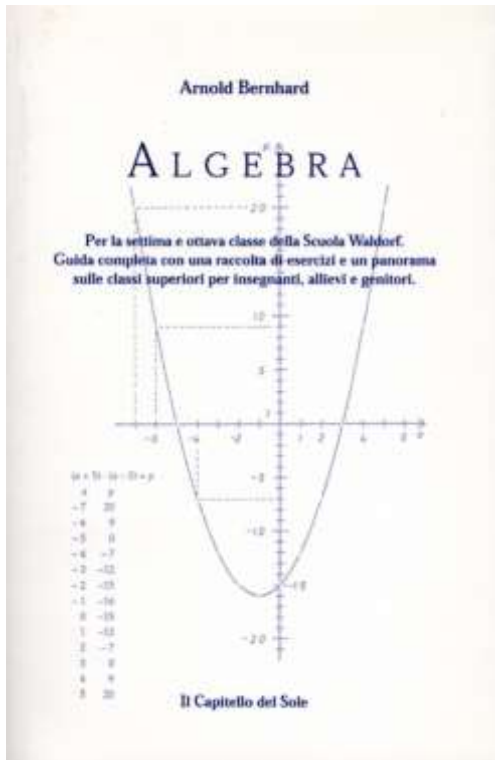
Arnold Bernhard

ALGEBRA

Per la settima e ottava classe della Scuola Waldorf.
Guida completa con una raccolta di esercizi e un panorama sulle classi superiori per insegnanti, allievi e genitori.

$y$
20
10
5
1
$-6$ $-4$ $-2$ 1 2 4 6 $x$
$-5$
$-10$
$-15$
$-20$

$(x+5)\cdot(x-3)=y$

| $x$ | $y$ |
|---|---|
| $-7$ | 20 |
| $-6$ | 9 |
| $-5$ | 0 |
| $-4$ | $-7$ |
| $-3$ | $-12$ |
| $-2$ | $-15$ |
| $-1$ | $-16$ |
| 0 | $-15$ |
| 1 | $-12$ |
| 2 | $-7$ |
| 3 | 0 |
| 4 | 9 |
| 5 | 20 |

Il Capitello del Sole